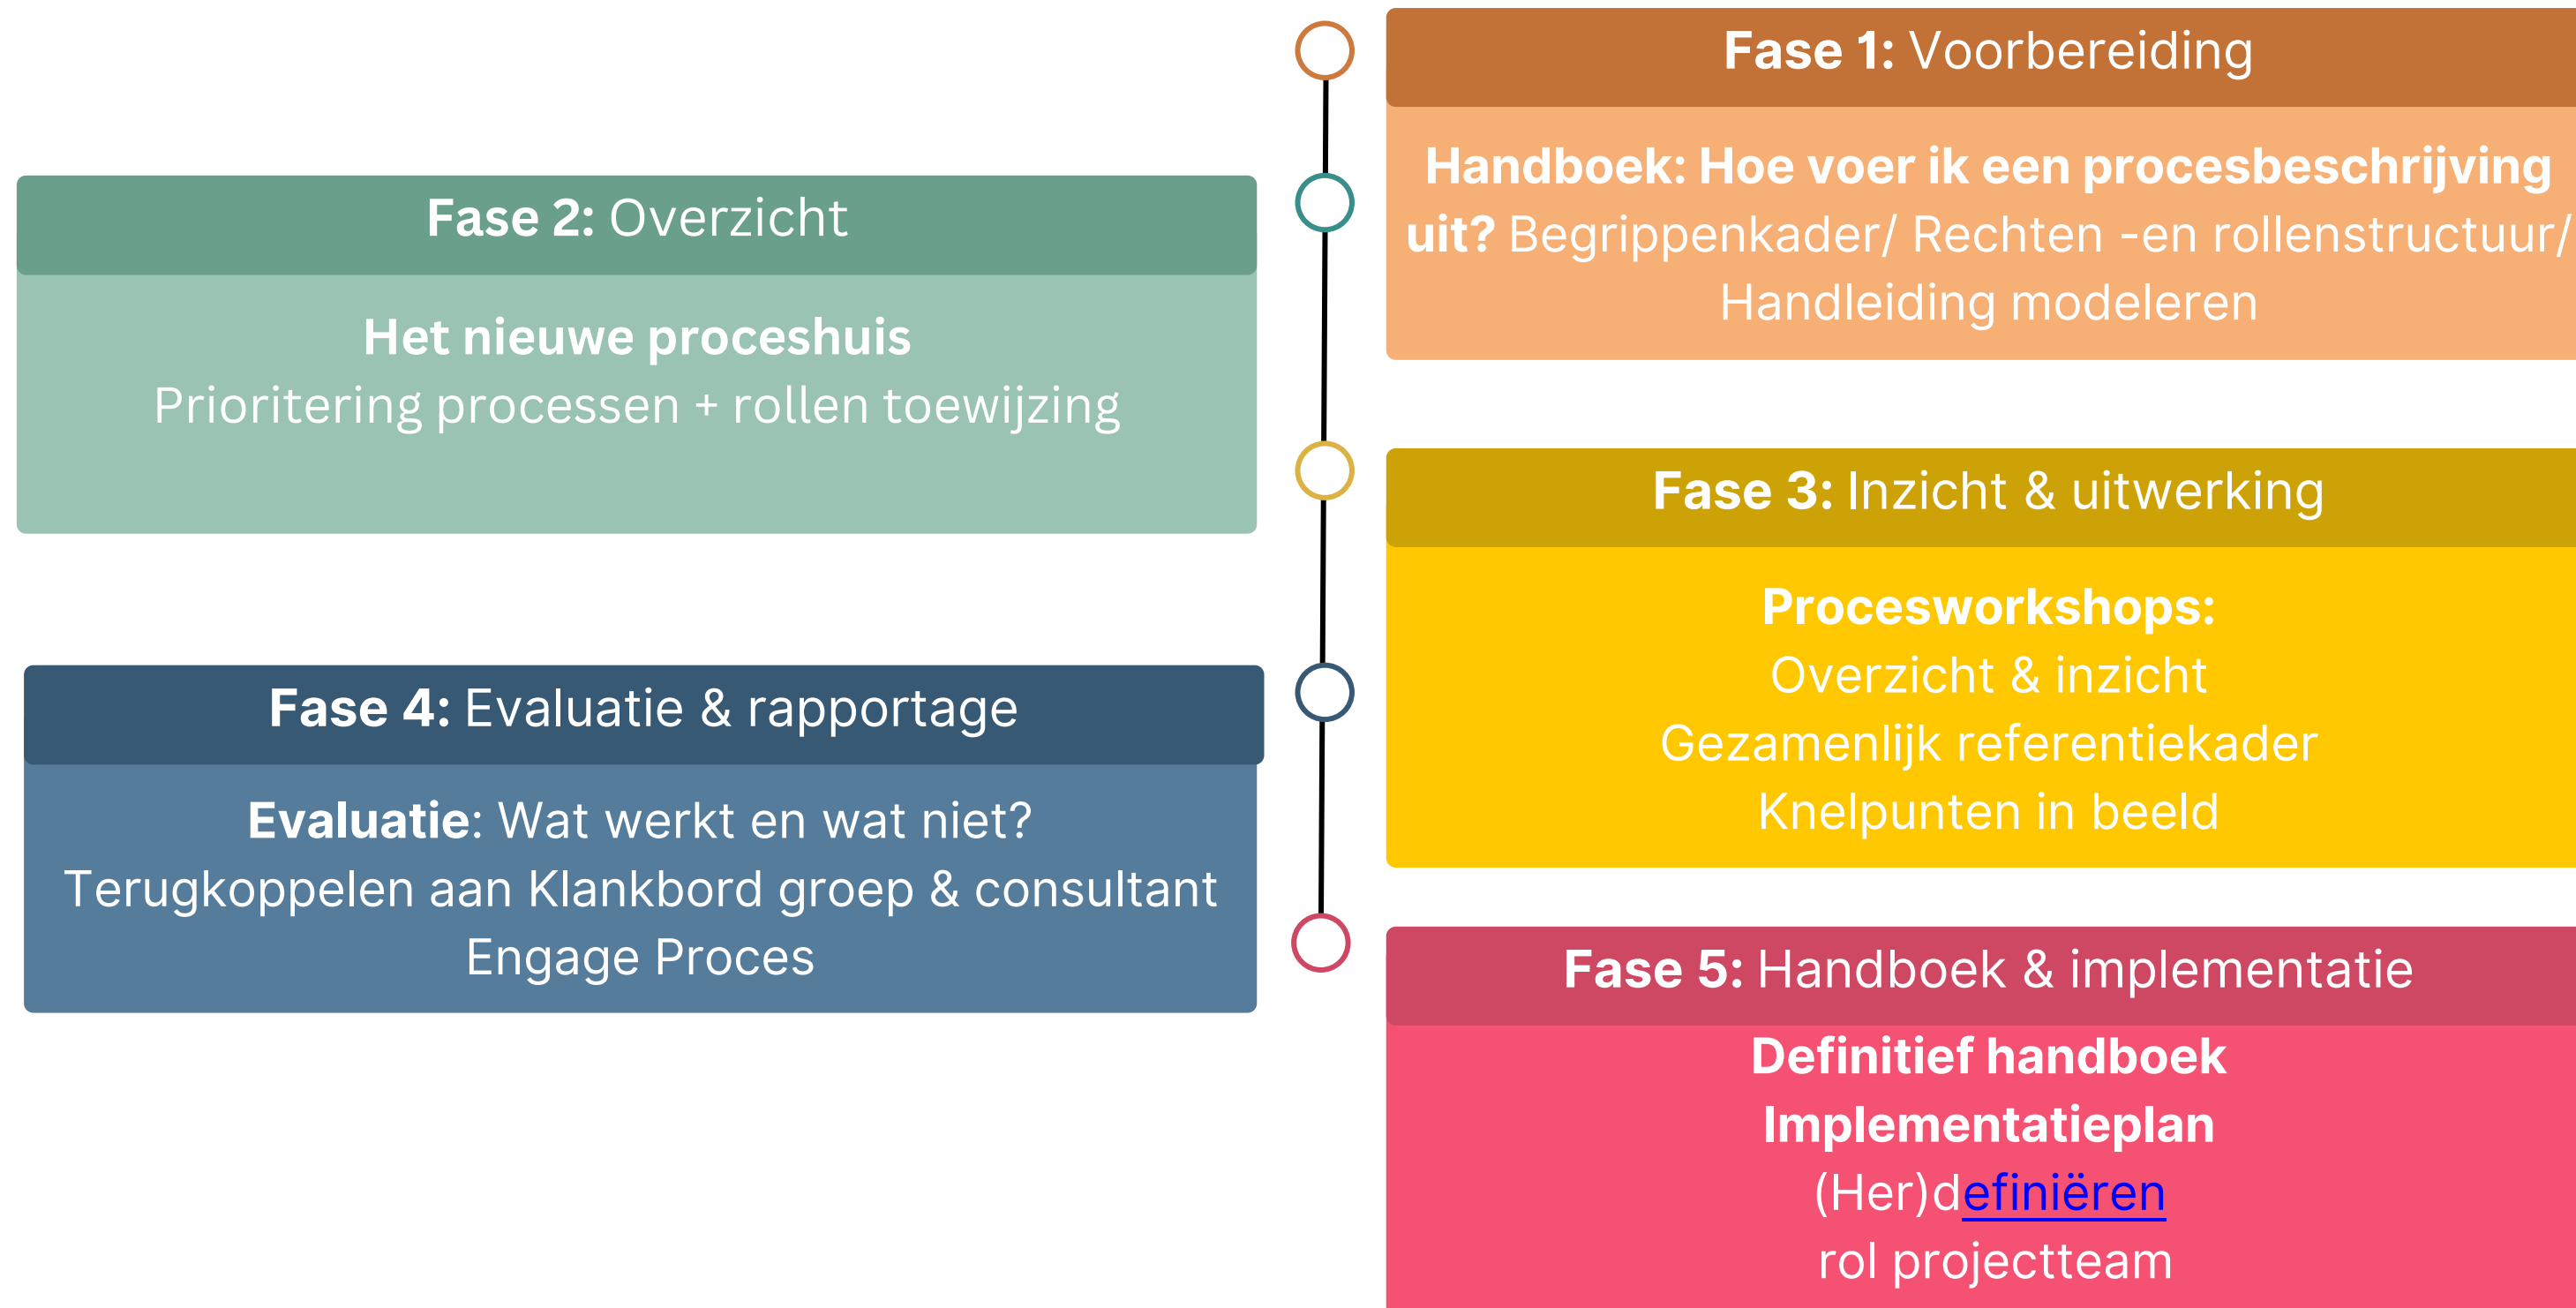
Fase 1: Voorbereiding

Handboek: Hoe voer ik een procesbeschrijving uit? Begrippenkader/ Rechten -en rollenstructuur/ Handleiding modeleren

Fase 2: Overzicht

Het nieuwe proceshuis
Prioritering processen + rollen toewijzing

Fase 3: Inzicht & uitwerking

Procesworkshops:
Overzicht & inzicht
Gezamenlijk referentiekader
Knelpunten in beeld

Fase 4: Evaluatie & rapportage

Evaluatie: Wat werkt en wat niet?
Terugkoppelen aan Klankbord groep & consultant
Engage Proces

Fase 5: Handboek & implementatie

Definitief handboek
Implementatieplan
(Her)definiëren
rol projectteam